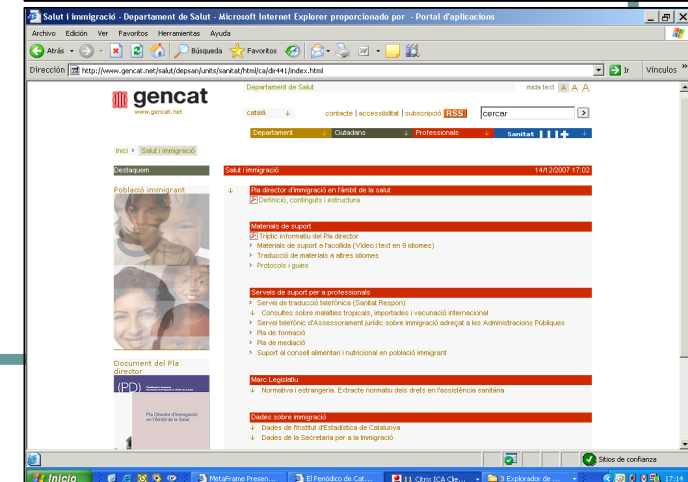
Salut i immigració - Departament de Salut - Microsoft Internet Explorer proporcionado por - Portal d'aplicacions

Archivo Edición Ver Favoritos Herramientas Ayuda

Atrás Búsqueda Favoritos

Dirección http://www.gencat.net/salut/depsan/units/sanitat/html/ca/dir441/index.html Ir Vínculos

gencat
www.gencat.net

Departament de Salut

mida text A A A

català contacte | accessibilitat | subscripció RSS cercar

Departament Ciutadans Professionals Sanitat

Inici > Salut i immigració

Destaquem

Salut i immigració 14/12/2007 17:02

Població immigrant

Pla director d'immigració en l'àmbit de la salut
Definició, continguts i estructura

Materials de suport
Tríptic informatiu del Pla director
Materials de suport a l'acollida (Vídeo i text en 9 idiomes)
Traducció de materials a altres idiomes
Protocols i guies

Serveis de suport per a professionals
Servei de traducció telefònica (Sanitat Respon)
Consultes sobre malalties tropicals, importades i vacunació internacional
Servei telefònic d'Assessorament jurídic sobre immigració adreçat a les Administracions Públiques
Pla de formació
Pla de mediació
Suport al consell alimentari i nutricional en població immigrant

Document del Pla director

(PD)

Pla Director d'immigració en l'Àmbit de la Salut

Marc Legislatiu
Normativa i estrangeria. Extracte normatiu dels drets en l'assistència sanitària

Dades sobre immigració
Dades de l'Institut d'Estadística de Catalunya
Dades de la Secretaria per a la Immigració

Sitios de confianza

Inicio MetaFrame Presen... El Periódico de Cat... Citrix ICA Cle... 3 Explorador de ... 17:14